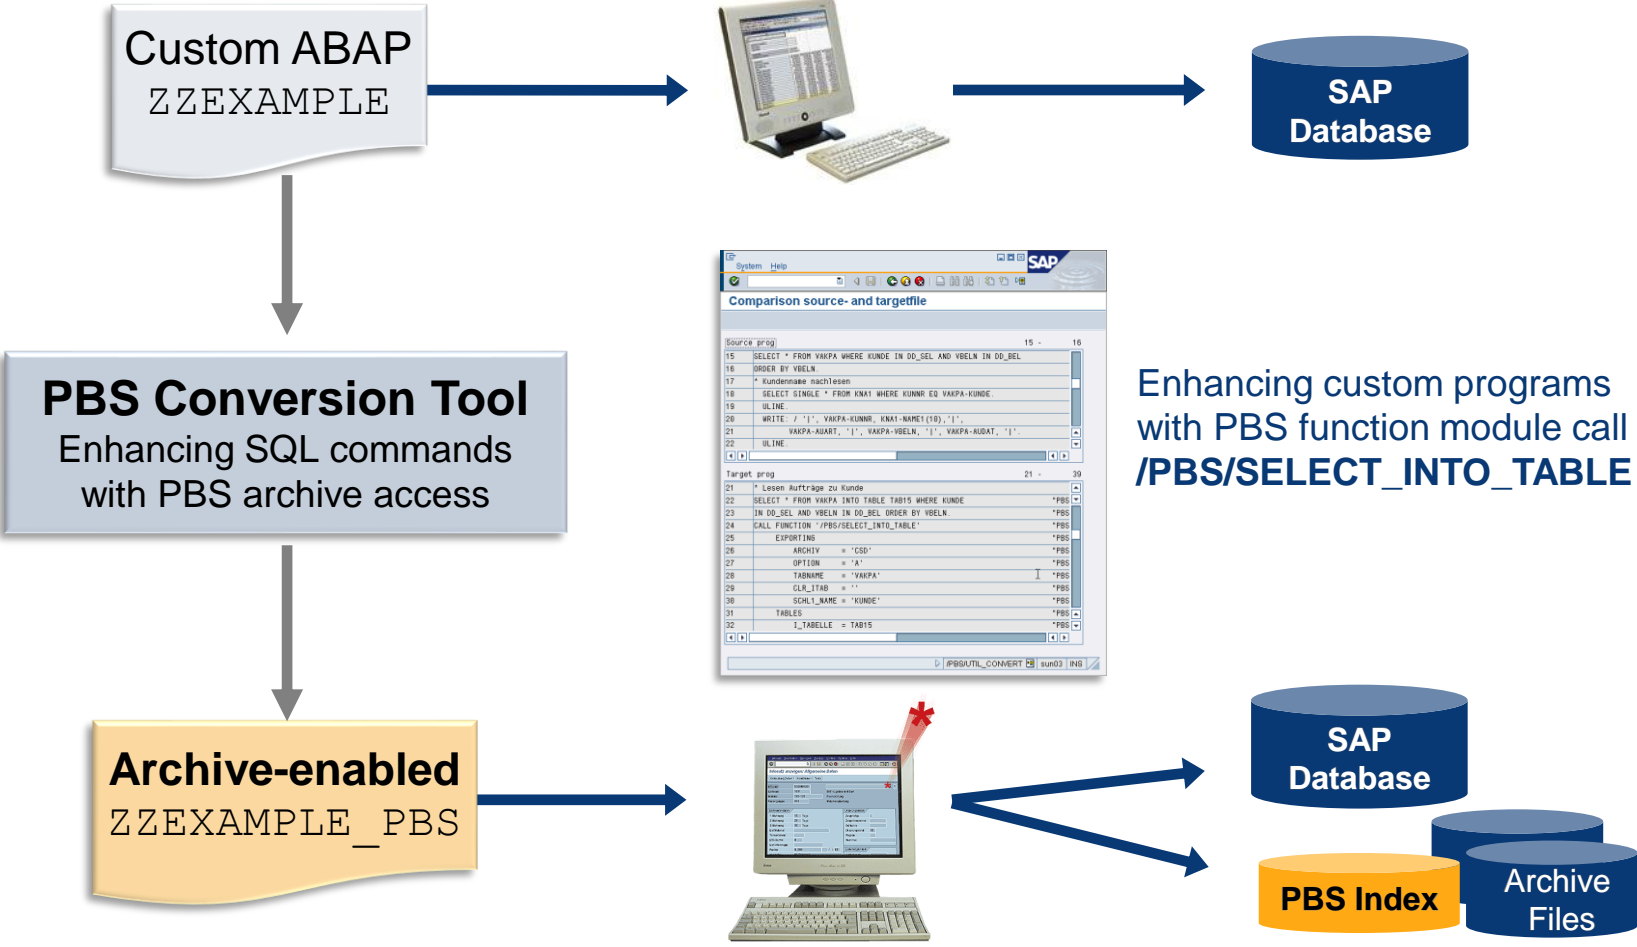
Custom ABAP
ZZEXAMPLE

SAP Database

PBS Conversion Tool
Enhancing SQL commands with PBS archive access

System Help

Comparison source- and targetfile

Source prog 15 - 16
15 SELECT * FROM VAKPA WHERE KUNDE IN DD_SEL AND VBELN IN DD_BEL
16 ORDER BY VBELN.
17 * Kundenname nachlesen
18 SELECT SINGLE * FROM KNA1 WHERE KUNNR EQ VAKPA-KUNDE.
19 ULINE.
20 WRITE: / '|', VAKPA-KUNNR, KNA1-NAME1(10),'|',
21 VAKPA-AUART, '|', VAKPA-VBELN, '|', VAKPA-AUDAT, '|'.
22 ULINE.

Target prog 21 - 39
21 * Lesen Aufträge zu Kunde
22 SELECT * FROM VAKPA INTO TABLE TAB15 WHERE KUNDE "PBS
23 IN DD_SEL AND VBELN IN DD_BEL ORDER BY VBELN. "PBS
24 CALL FUNCTION '/PBS/SELECT_INTO_TABLE' "PBS
25 EXPORTING "PBS
26 ARCHIV = 'CSD' "PBS
27 OPTION = 'A' "PBS
28 TABNAME = 'VAKPA' "PBS
29 CLR_ITAB = '' "PBS
30 SCHL1_NAME = 'KUNDE' "PBS
31 TABLES "PBS
32 I_TABELLE = TAB15 "PBS

/PBS/UTIL_CONVERT sun03 INS

Enhancing custom programs with PBS function module call
/PBS/SELECT_INTO_TABLE

Archive-enabled
ZZEXAMPLE_PBS

SAP Database

PBS Index

Archive Files